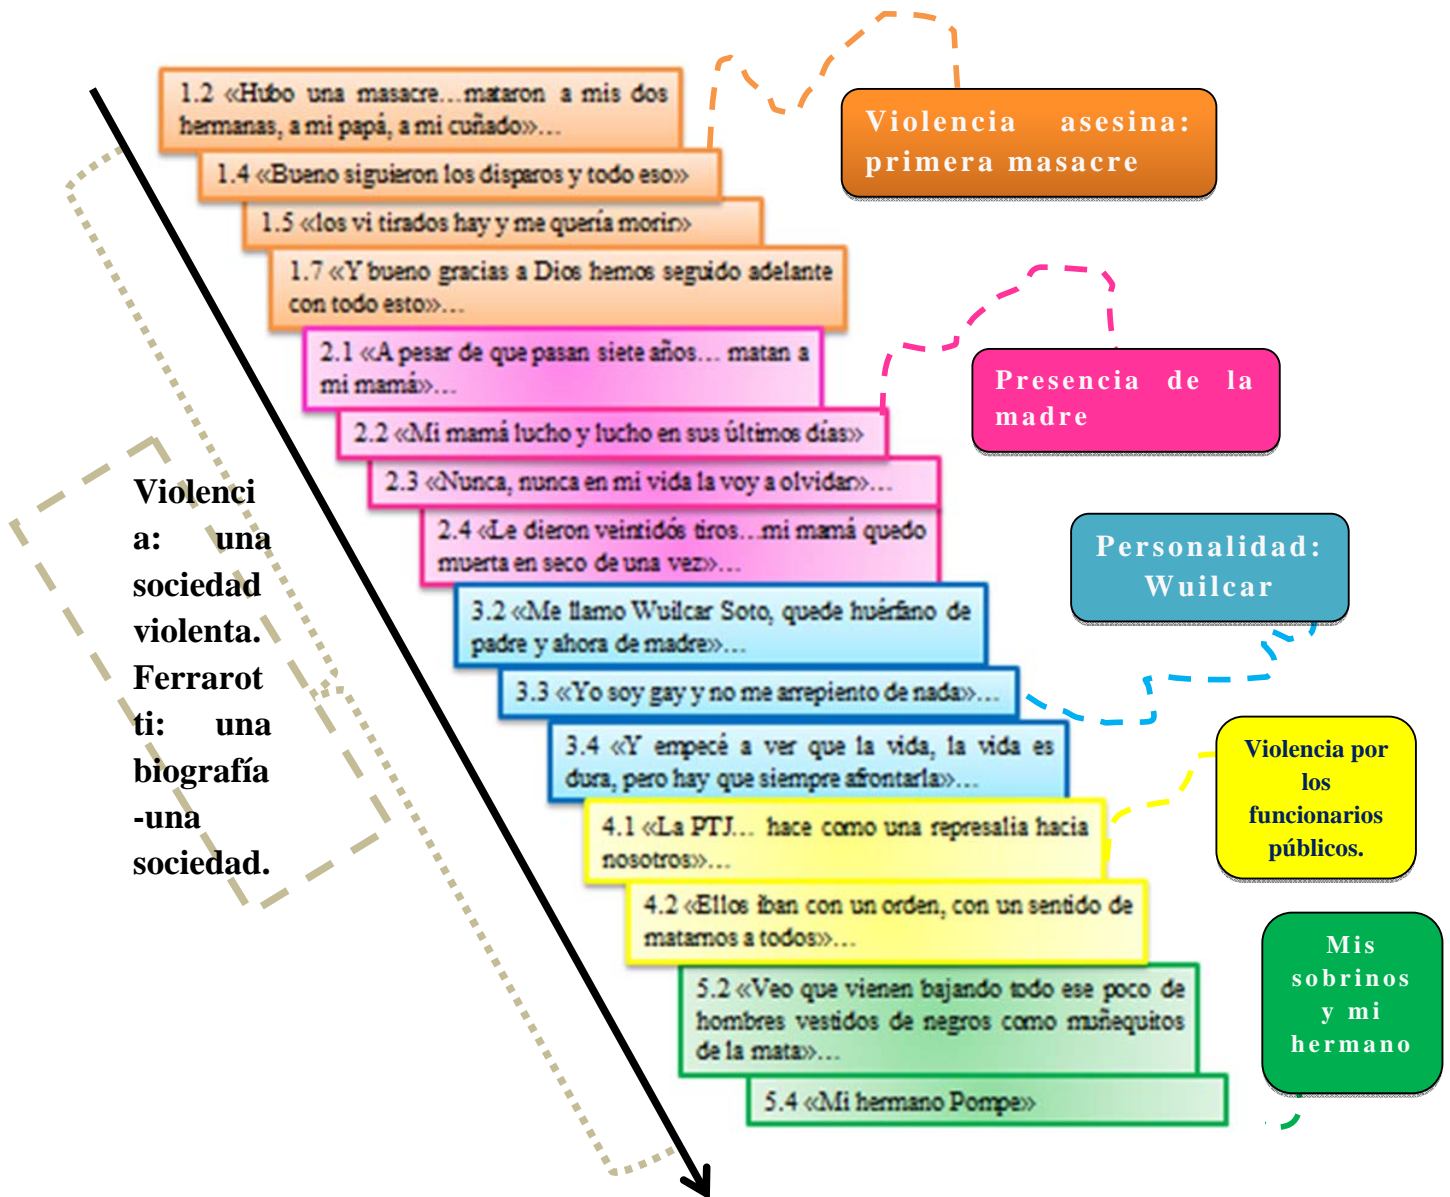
1.2 «Hubo una masacre…mataron a mis dos hermanas, a mi papá, a mi cuñado»…

1.4 «Bueno siguieron los disparos y todo eso»

1.5 «los vi tirados hay y me quería morir»

1.7 «Y bueno gracias a Dios hemos seguido adelante con todo esto»…

2.1 «A pesar de que pasan siete años… matan a mi mamá»…

2.2 «Mi mamá lucho y lucho en sus últimos días»

2.3 «Nunca, nunca en mi vida la voy a olvidar»…

2.4 «Le dieron veintidós tiros…mi mamá quedo muerta en seco de una vez»…

3.2 «Me llamo Wuilcar Soto, quede huérfano de padre y ahora de madre»…

3.3 «Yo soy gay y no me arrepiento de nada»…

3.4 «Y empecé a ver que la vida, la vida es dura, pero hay que siempre afrontarla»…

4.1 «La PTJ… hace como una represalia hacia nosotros»…

4.2 «Ellos iban con un orden, con un sentido de matarnos a todos»…

5.2 «Veo que vienen bajando todo ese poco de hombres vestidos de negros como muñequitos de la mata»…

5.4 «Mi hermano Pompe»

Violencia asesina: primera masacre

Presencia de la madre

Personalidad: Wuilcar

Violencia por los funcionarios públicos.

Mis sobrinos y mi hermano

Violencia: una sociedad violenta. Ferrarotti: una biografía -una sociedad.